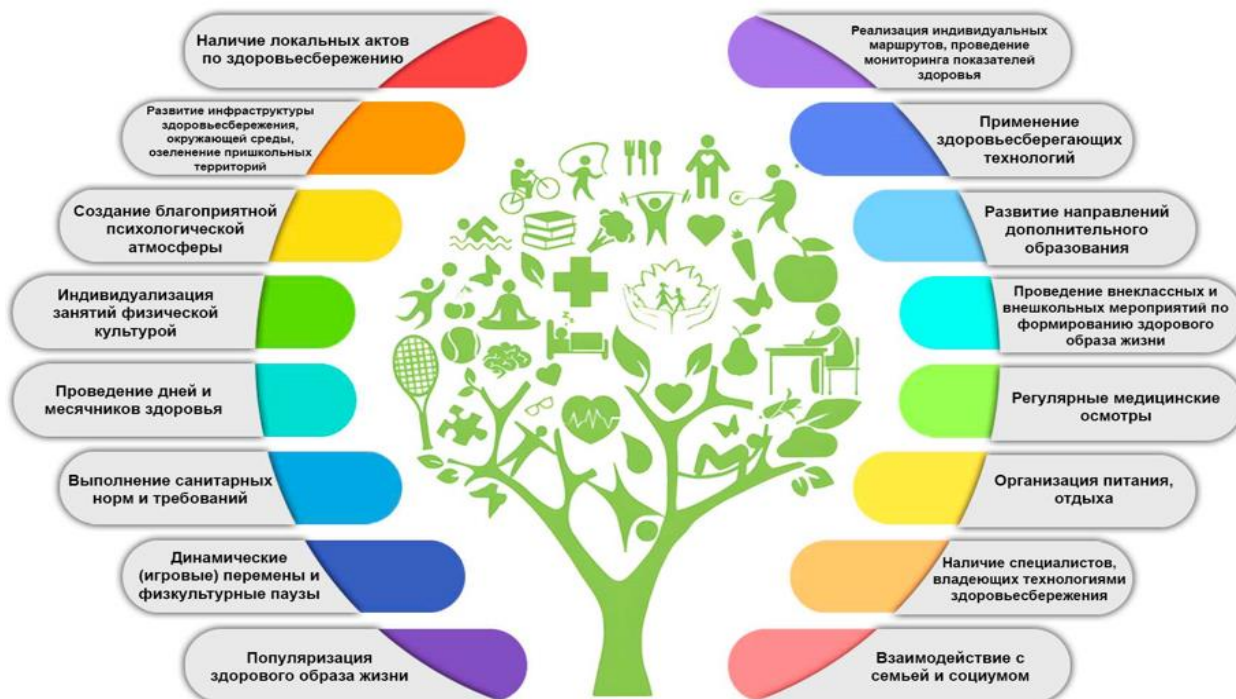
Наличие локальных актов по здоровьесбережению

Развитие инфраструктуры здоровьесбережения, окружающей среды, озеленение пришкольных территорий

Создание благоприятной психологической атмосферы

Индивидуализация занятий физической культурой

Проведение дней и месячников здоровья

Выполнение санитарных норм и требований

Динамические (игровые) перемены и физкультурные паузы

Популяризация здорового образа жизни

Реализация индивидуальных маршрутов, проведение мониторинга показателей здоровья

Применение здоровьесберегающих технологий

Развитие направлений дополнительного образования

Проведение внеклассных и внешкольных мероприятий по формированию здорового образа жизни

Регулярные медицинские осмотры

Организация питания, отдыха

Наличие специалистов, владеющих технологиями здоровьесбережения

Взаимодействие с семьей и социумом